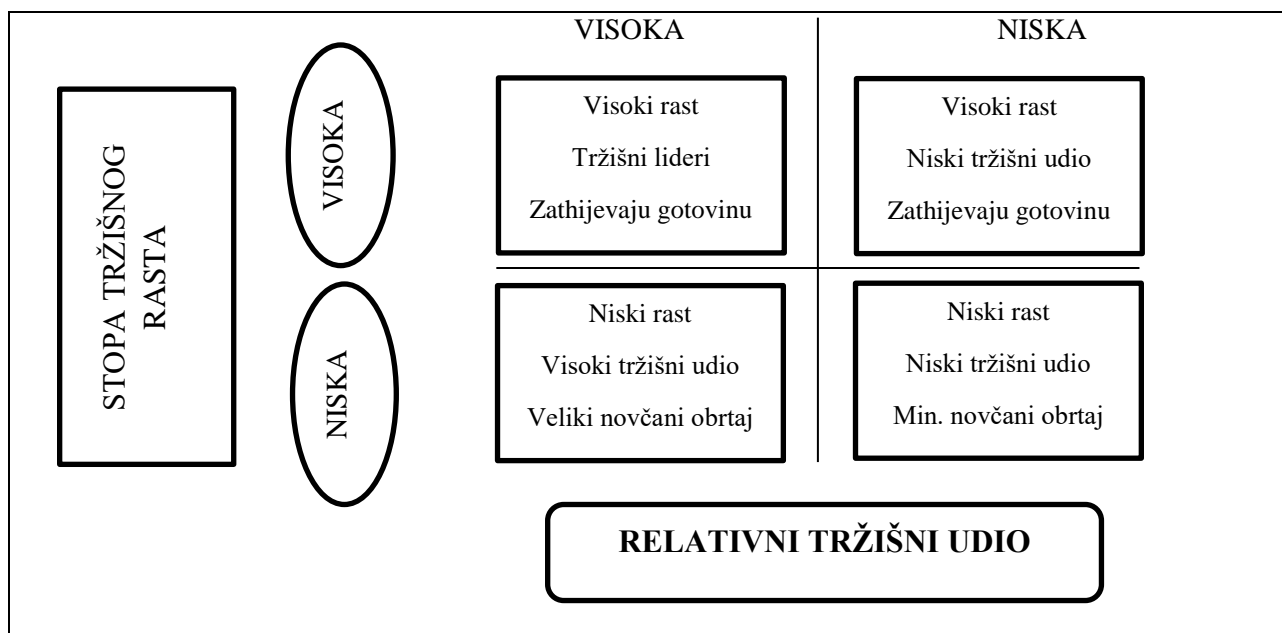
VISOKA

NISKA

STOPA TRŽIŠNOG RASTA

VISOKA

NISKA

Visoki rast
Tržišni lideri
Zathijevaju gotovinu

Visoki rast
Niski tržišni udio
Zathijevaju gotovinu

Niski rast
Visoki tržišni udio
Veliki novčani obrtaj

Niski rast
Niski tržišni udio
Min. novčani obrtaj

RELATIVNI TRŽIŠNI UDIO